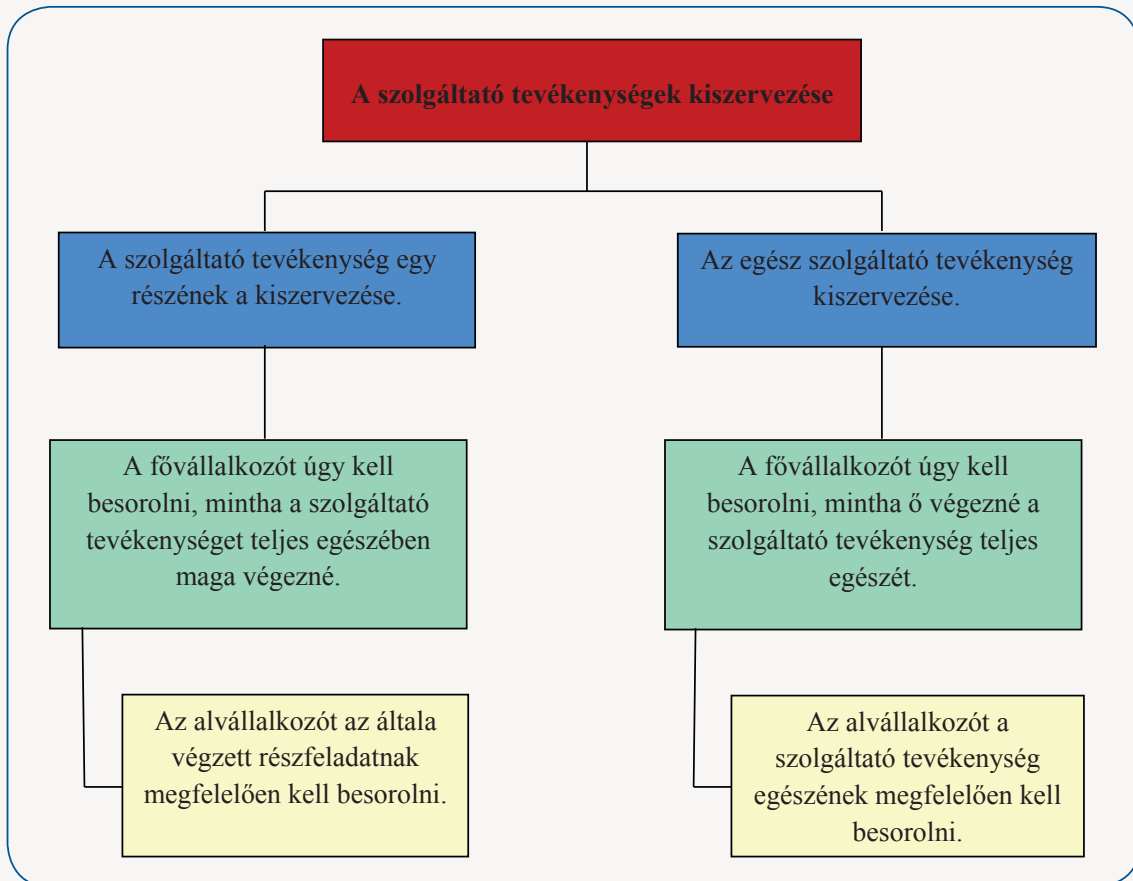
A szolgáltató tevékenységek kiszervezése

A szolgáltató tevékenység egy részének a kiszervezése.

A fővállalkozót úgy kell besorolni, mintha a szolgáltató tevékenységet teljes egészében maga végezné.

Az alvállalkozót az általa végzett részfeladatnak megfelelően kell besorolni.

Az egész szolgáltató tevékenység kiszervezése.

A fővállalkozót úgy kell besorolni, mintha ő végezné a szolgáltató tevékenység teljes egészét.

Az alvállalkozót a szolgáltató tevékenység egészének megfelelően kell besorolni.